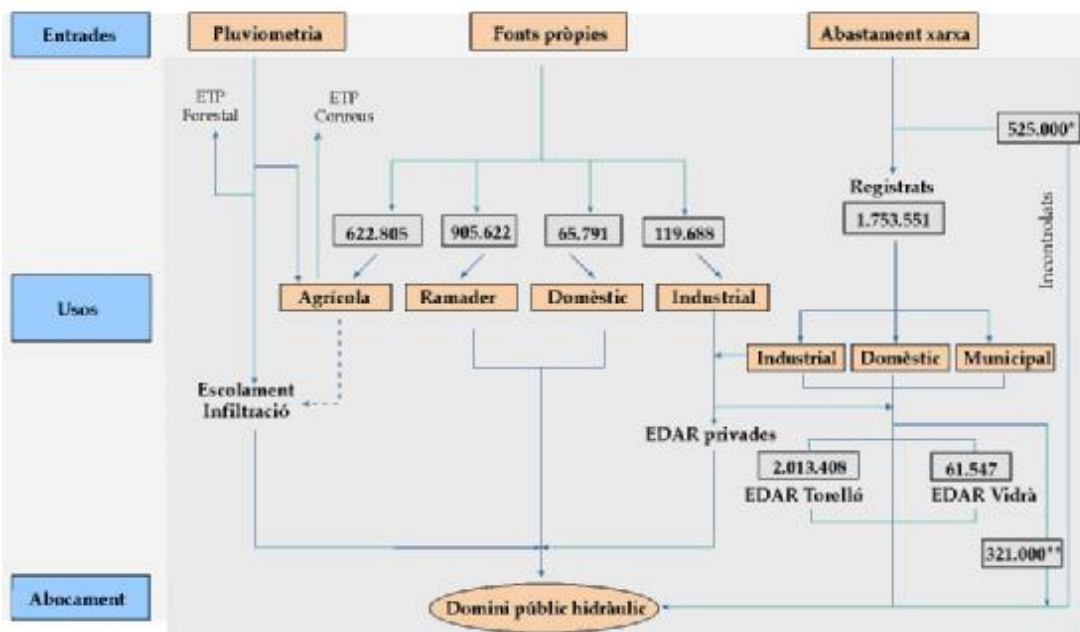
Entrades
Pluviometria
Fonts pròpies
Abastament xarxa
ETP Forestal
ETP Conreus
525.000*
Registrats
1.753.551
Incontrolats
622.805
905.622
65.791
119.688
Usos
Agrícola
Ramader
Domèstic
Industrial
Industrial
Domèstic
Municipal
Escolament Infiltració
EDAR privades
2.013.408
EDAR Torelló
61.547
EDAR Vidrà
321.000**
Abocament
Domini públic hidràulic